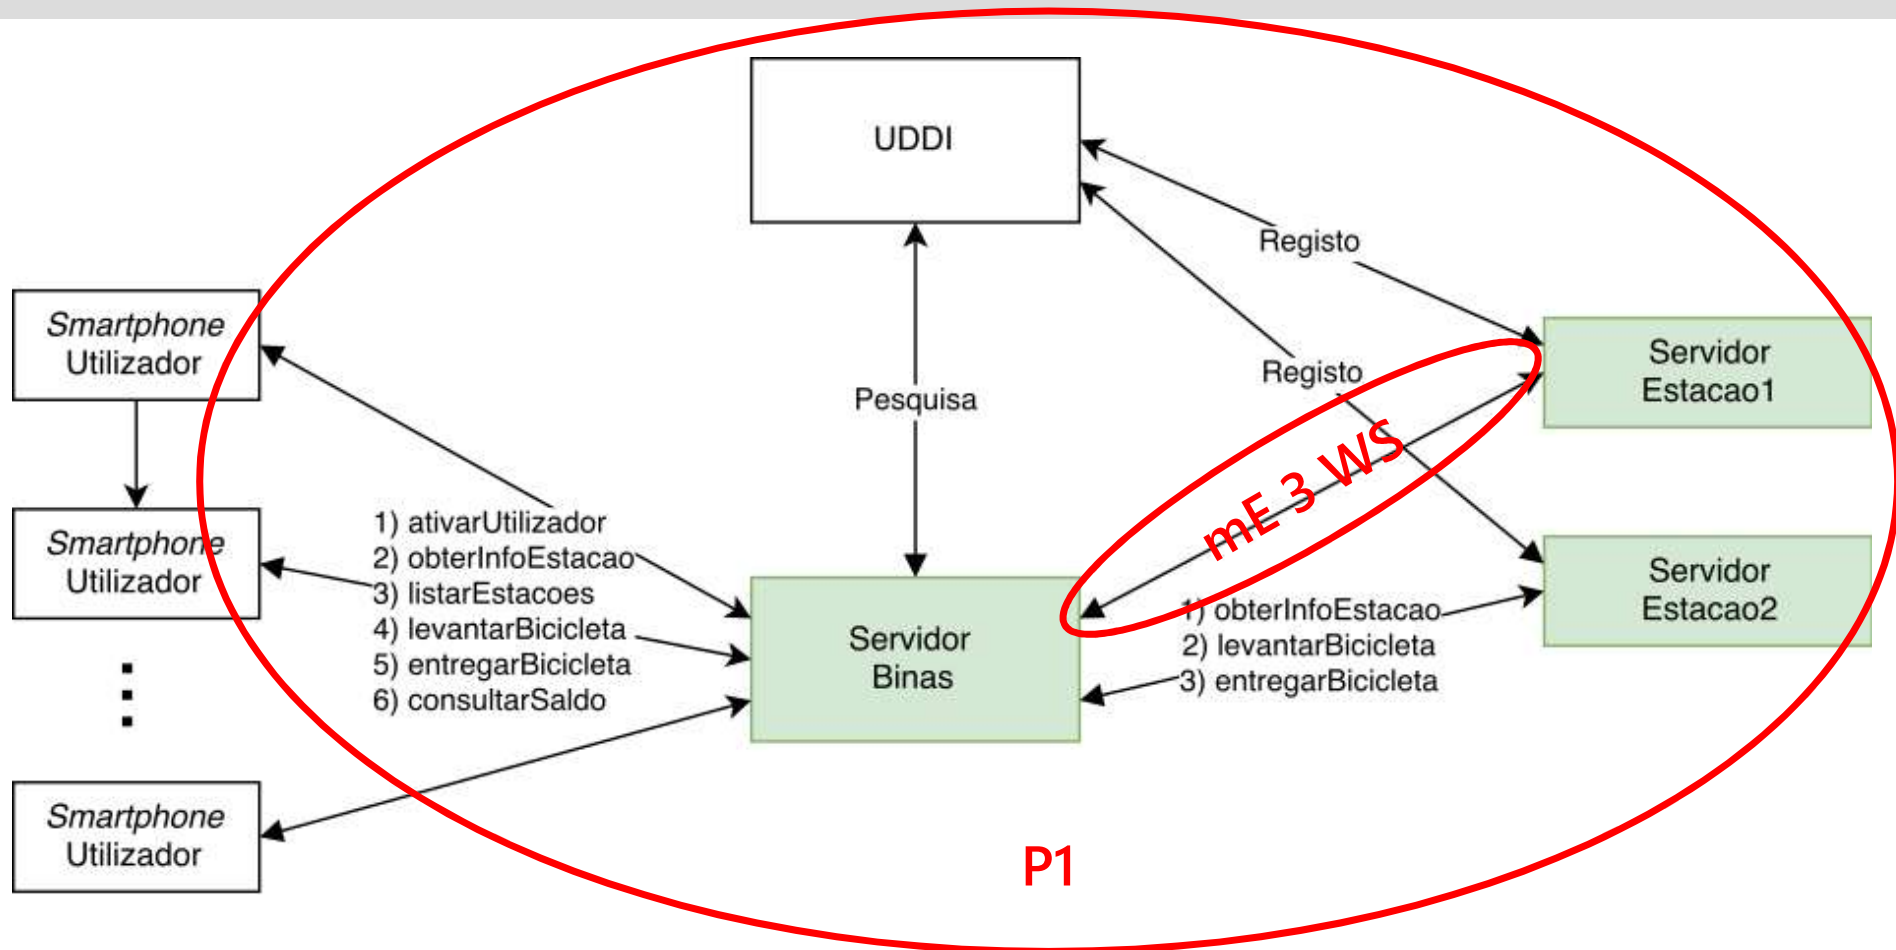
UDDI

Registo

Registo

Servidor Estacao1

Servidor Estacao2

Pesquisa

Smartphone Utilizador

Smartphone Utilizador

Smartphone Utilizador

1) ativarUtilizador
2) obterInfoEstacao
3) listarEstacoes
4) levantarBicicleta
5) entregarBicicleta
6) consultarSaldo

Servidor Binas

mE 3 WS

1) obterInfoEstacao
2) levantarBicicleta
3) entregarBicicleta

P1